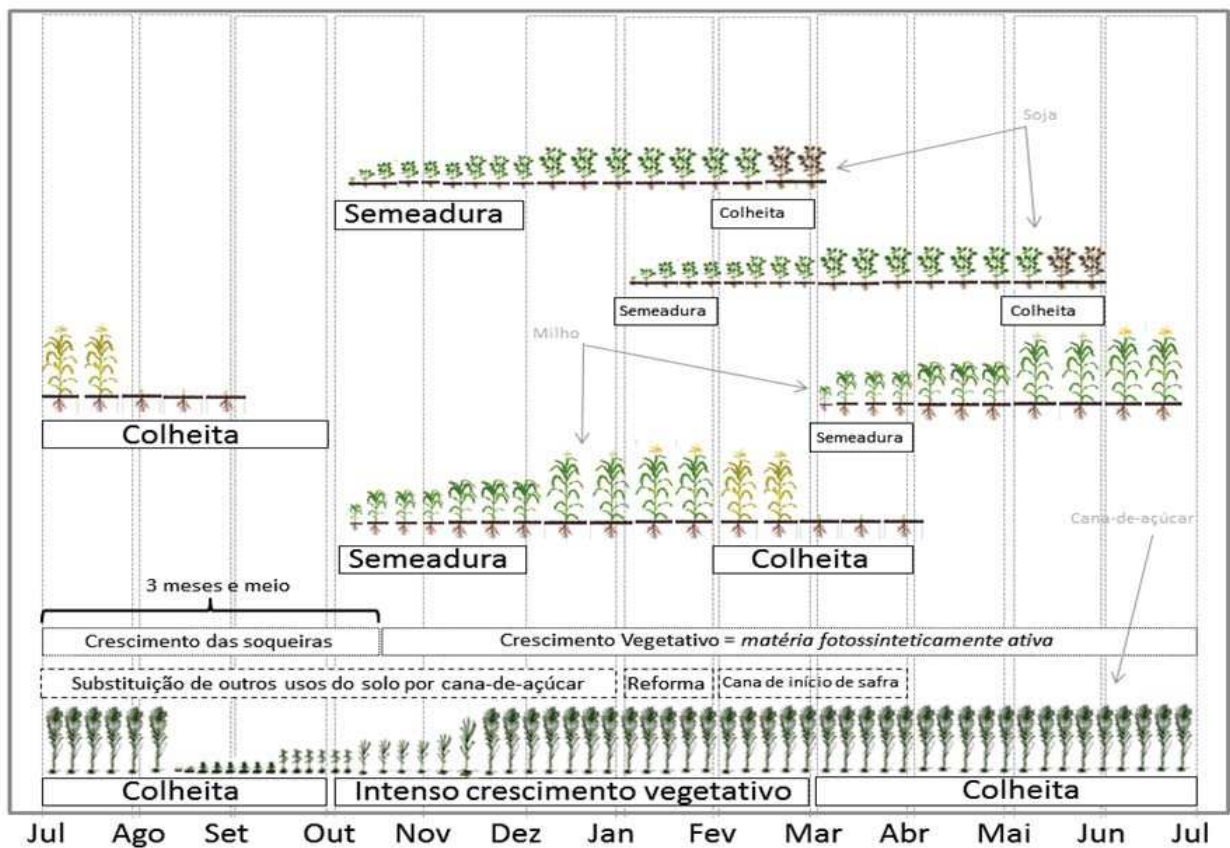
Soja

Semeadura

Colheita

Semeadura

Colheita

Milho

Colheita

Semeadura

Semeadura

Colheita

Cana-de-açúcar

3 meses e meio

Crescimento das soqueiras

Crescimento Vegetativo = *matéria fotossinteticamente ativa*

Substituição de outros usos do solo por cana-de-açúcar

Reforma

Cana de início de safra

Colheita

Intenso crescimento vegetativo

Colheita

Jul Ago Set Out Nov Dez Jan Fev Mar Abr Mai Jun Jul